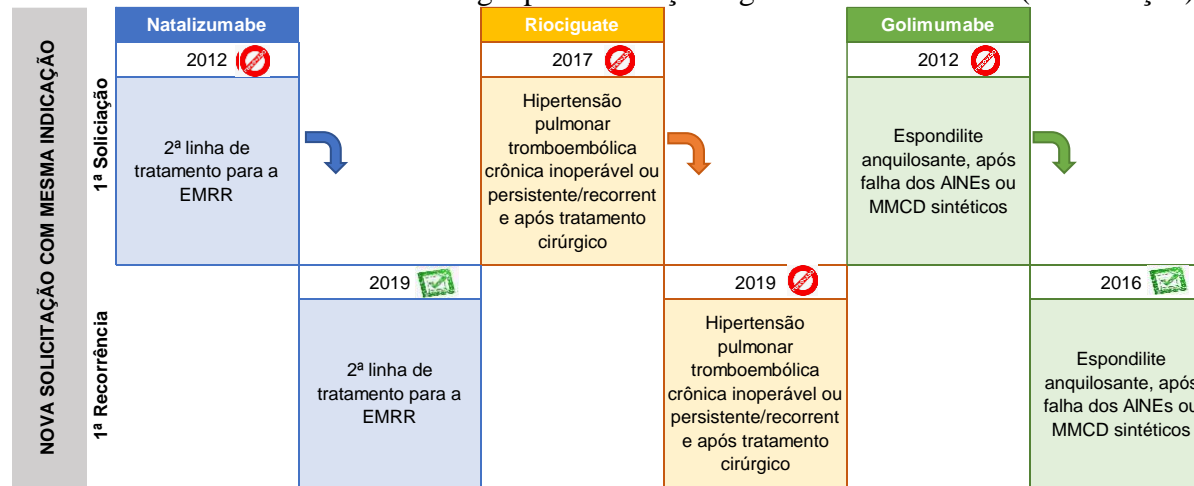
NOVA SOLICITAÇÃO COM MESMA INDICAÇÃO

1ª Soliciação

1ª Recorrência

Natalizumabe

2012

2ª linha de tratamento para a EMRR

2019

2ª linha de tratamento para a EMRR

Riociguate

2017

Hipertensão pulmonar tromboembólica crônica inoperável ou persistente/recorrent e após tratamento cirúrgico

2019

Hipertensão pulmonar tromboembólica crônica inoperável ou persistente/recorrent e após tratamento cirúrgico

Golimumabe

2012

Espondilite anquilosante, após falha dos AINEs ou MMCD sintéticos

2016

Espondilite anquilosante, após falha dos AINEs ou MMCD sintéticos